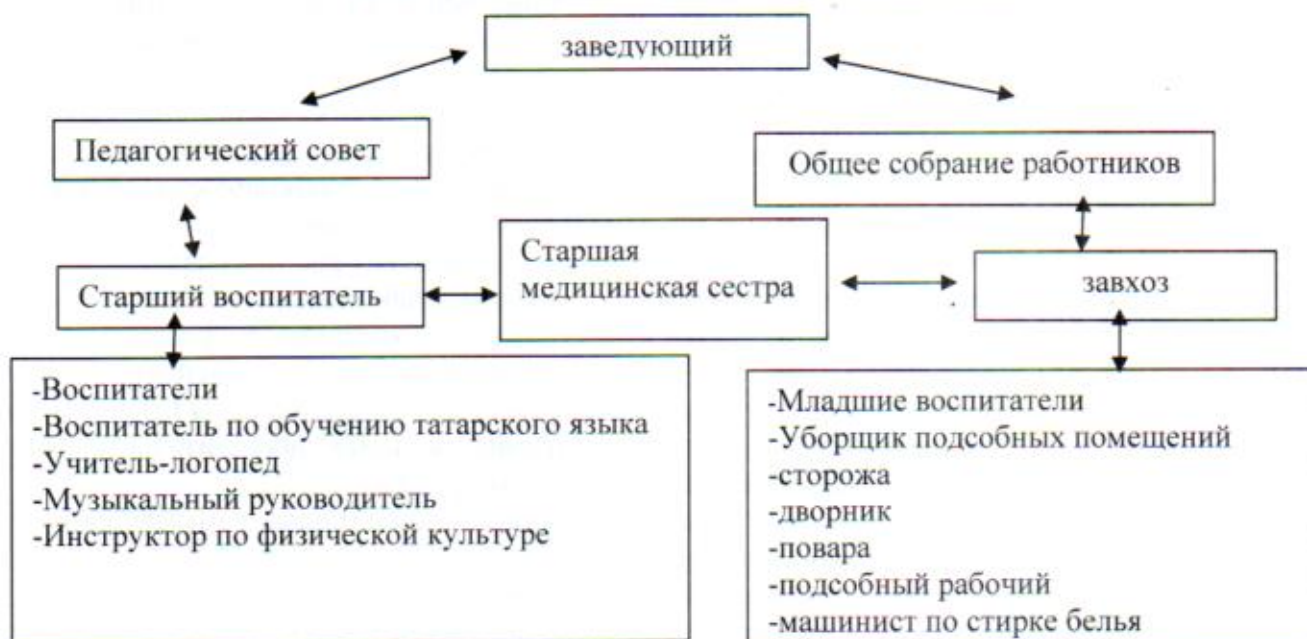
заведующий

Педагогический совет

Общее собрание работников

Старший воспитатель

Старшая медицинская сестра

завхоз

-Воспитатели
-Воспитатель по обучению татарского языка
-Учитель-логопед
-Музыкальный руководитель
-Инструктор по физической культуре

-Младшие воспитатели
-Уборщик подсобных помещений
-сторожа
-дворник
-повара
-подсобный рабочий
-машинист по стирке белья